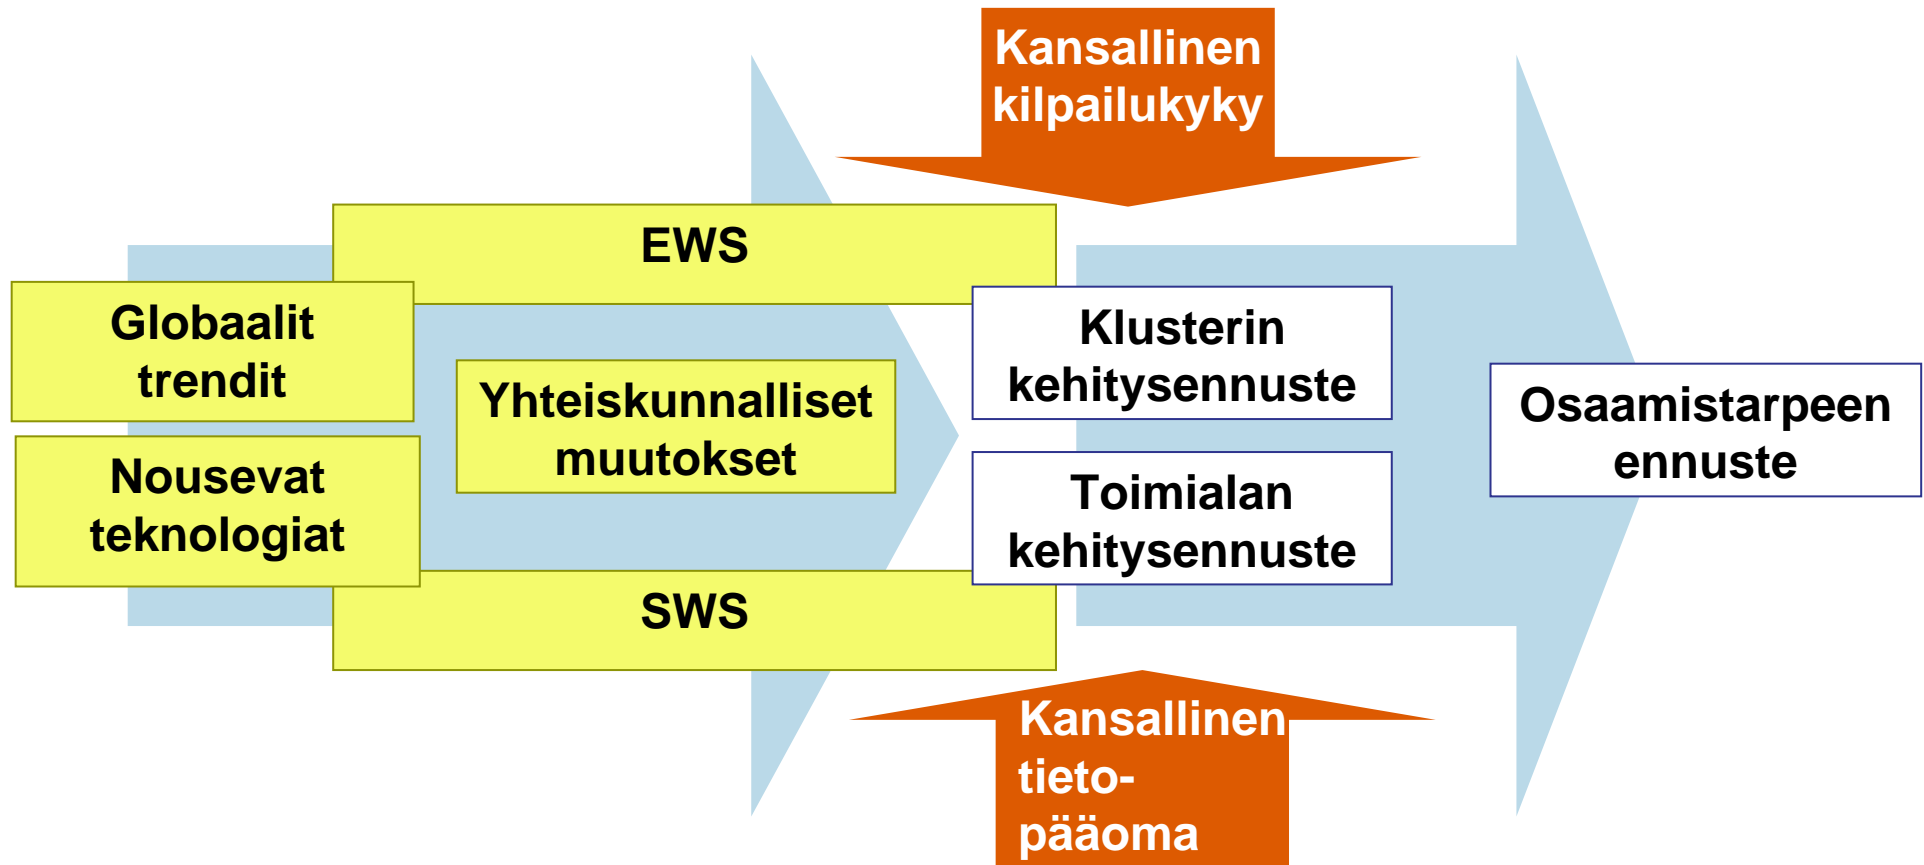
Kansallinen kilpailukyky

EWS

Globaalit trendit

Yhteiskunnalliset muutokset

Nousevat teknologiat

Klusterin kehitysennuste

Toimialan kehitysennuste

Osaamistarpeen ennuste

SWS

Kansallinen tieto-pääoma